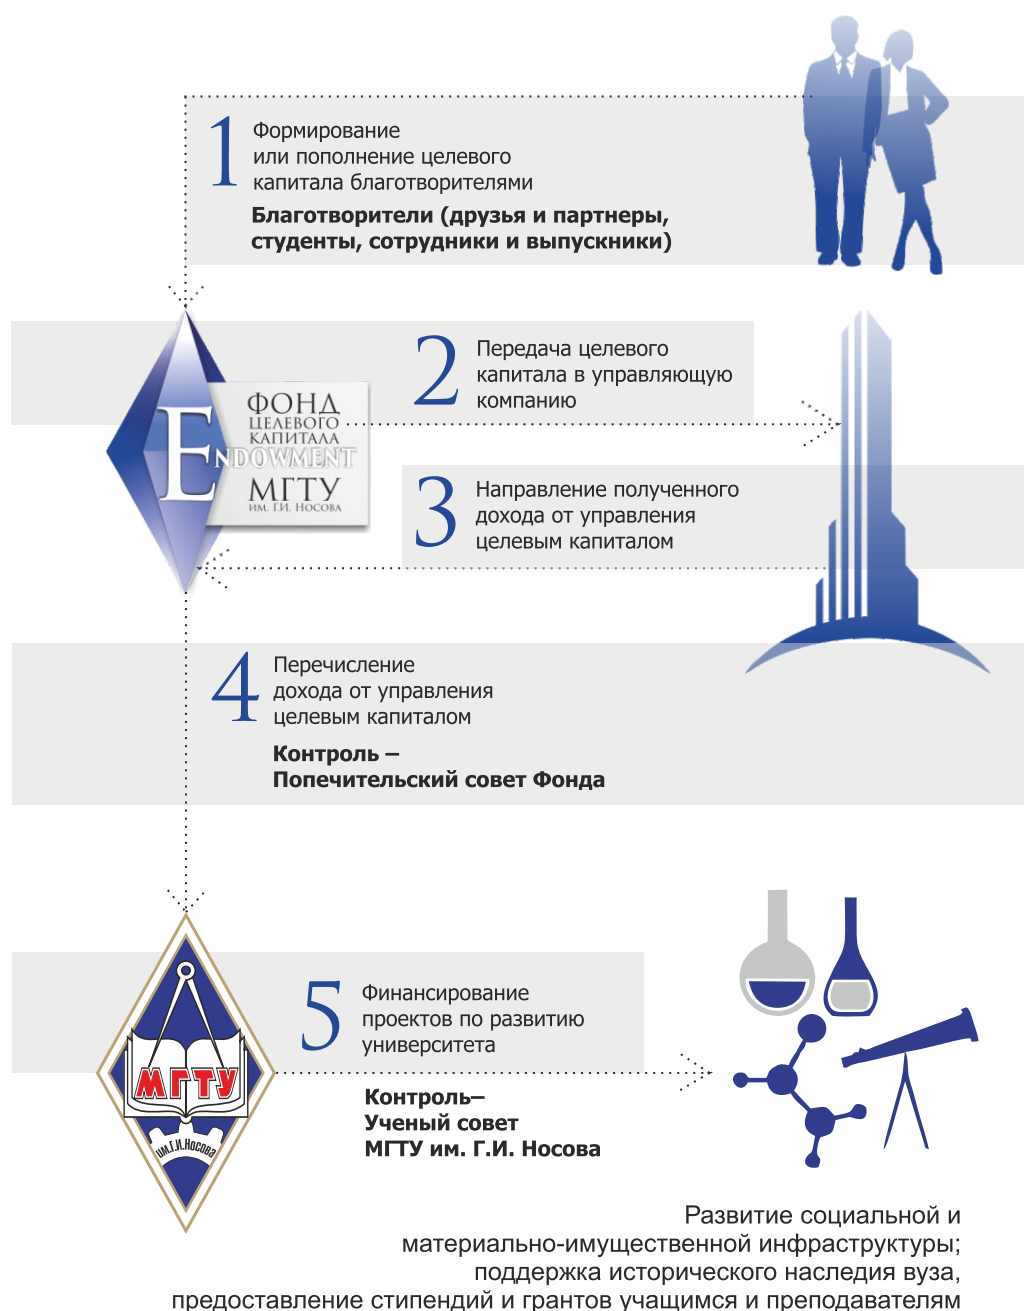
1 Формирование или пополнение целевого капитала благотворителями

**Благотворители (друзья и партнеры, студенты, сотрудники и выпускники)**

ФОНД ЦЕЛЕВОГО КАПИТАЛА ENDOWMENT МГТУ им. Г.И. Носова

2 Передача целевого капитала в управляющую компанию

3 Направление полученного дохода от управления целевым капиталом

4 Перечисление дохода от управления целевым капиталом

**Контроль – Попечительский совет Фонда**

МГТУ им.Г.И.Носова

5 Финансирование проектов по развитию университета

**Контроль– Ученый совет МГТУ им. Г.И. Носова**

Развитие социальной и материально-имущественной инфраструктуры; поддержка исторического наследия вуза, предоставление стипендий и грантов учащимся и преподавателям